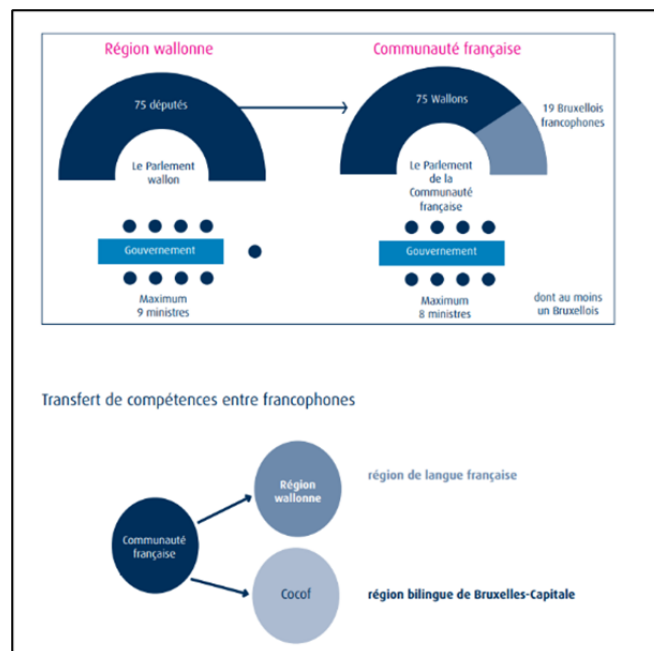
Région wallonne

75 députés

Le Parlement wallon

Gouvernement

Maximum 9 ministres

Communauté française

75 Wallons

19 Bruxellois francophones

Le Parlement de la Communauté française

Gouvernement

Maximum 8 ministres

dont au moins un Bruxellois

Transfert de compétences entre francophones

Communauté française

Région wallonne

région de langue française

Cocof

région bilingue de Bruxelles-Capitale